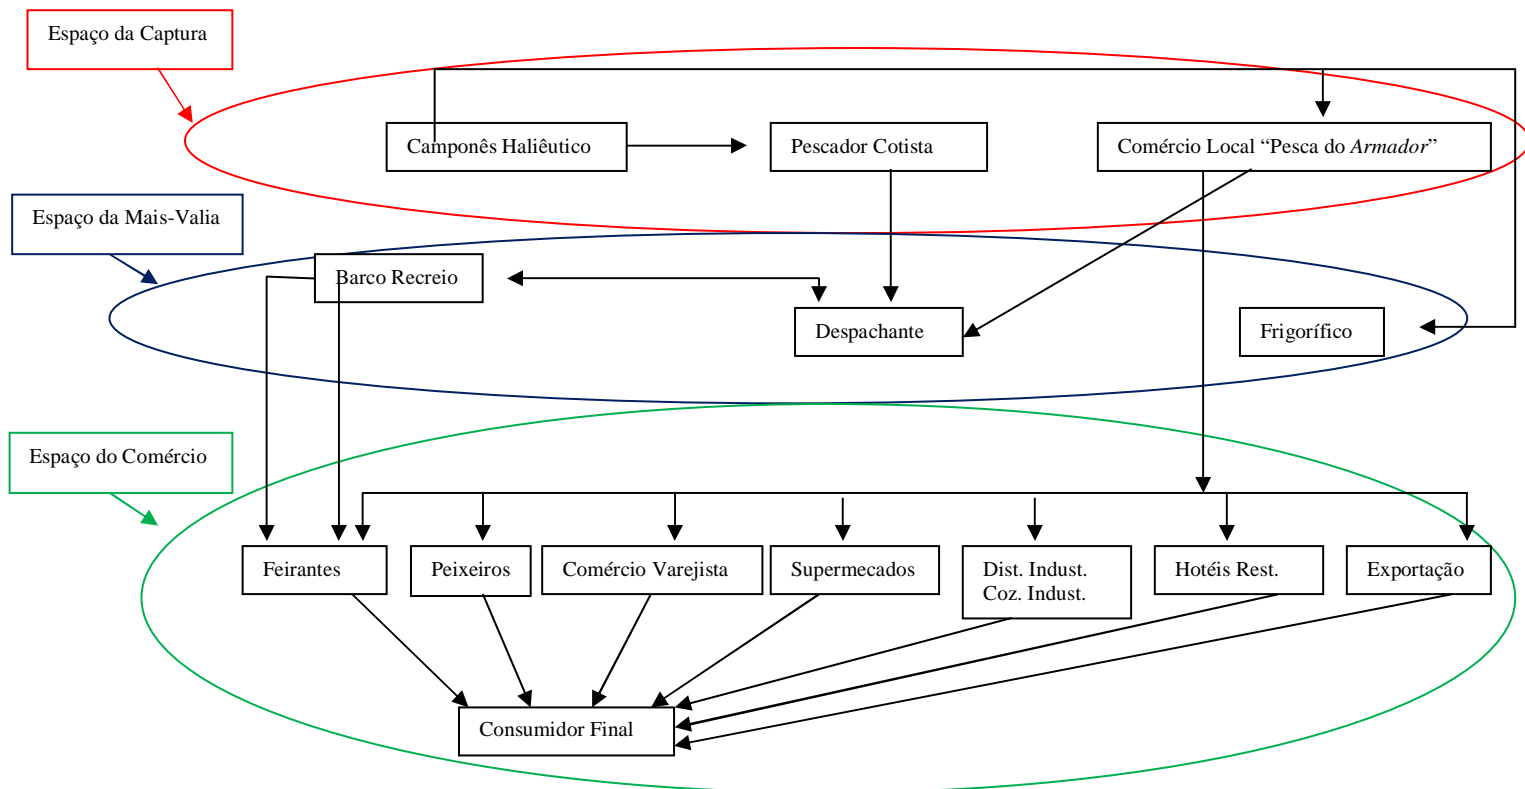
Espaço da Captura

Camponês Haliêutico

Pescador Cotista

Comércio Local “Pesca do *Armador*”

Espaço da Mais-Valia

Barco Recreio

Despachante

Frigorífico

Espaço do Comércio

Feirantes

Peixeiros

Comércio Varejista

Supermecados

Dist. Indust.
Coz. Indust.

Hotéis Rest.

Exportação

Consumidor Final